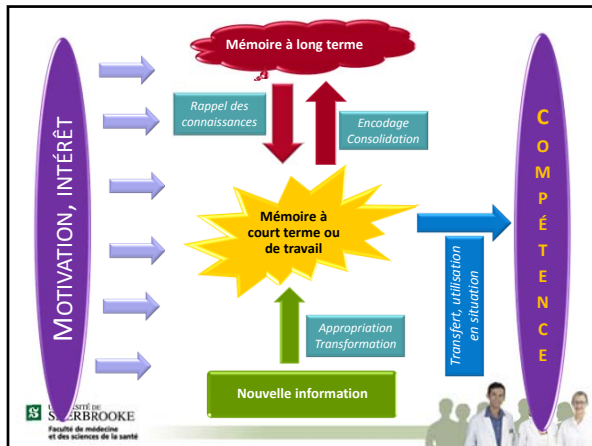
MOTIVATION, INTÉRÊT

Mémoire à long terme

Rappel des connaissances

Encodage Consolidation

Mémoire à court terme ou de travail

Transfert, utilisation en situation

Appropriation Transformation

Nouvelle information

C O M P É T E N C E

UNIVERSITÉ DE SHERBROOKE
Faculté de médecine et des sciences de la santé